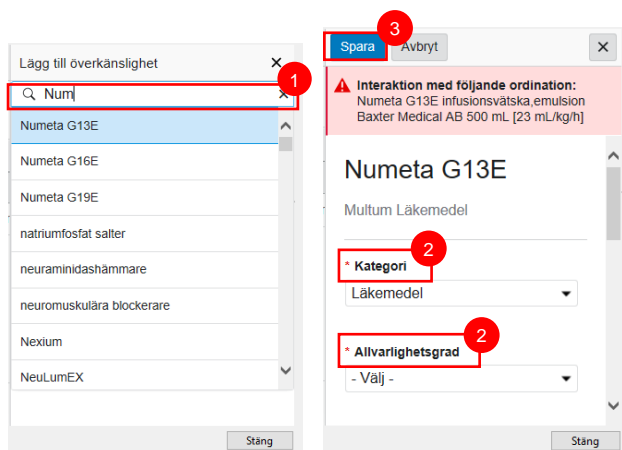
Lägg till överkänslighet

×

Num

×

1

Numeta G13E

Numeta G16E

Numeta G19E

natriumfosfat salter

neuraminidashämmare

neuromuskulära blockerare

Nexium

NeuLumEX

Stäng

3

Spara

Avbryt

×

Interaktion med följande ordination:
Numeta G13E infusionsvätska,emulsion
Baxter Medical AB 500 mL [23 mL/kg/h]

Numeta G13E

Multum Läkemedel

2

* Kategori

Läkemedel

2

* Allvarlighetsgrad

- Välj -

Stäng